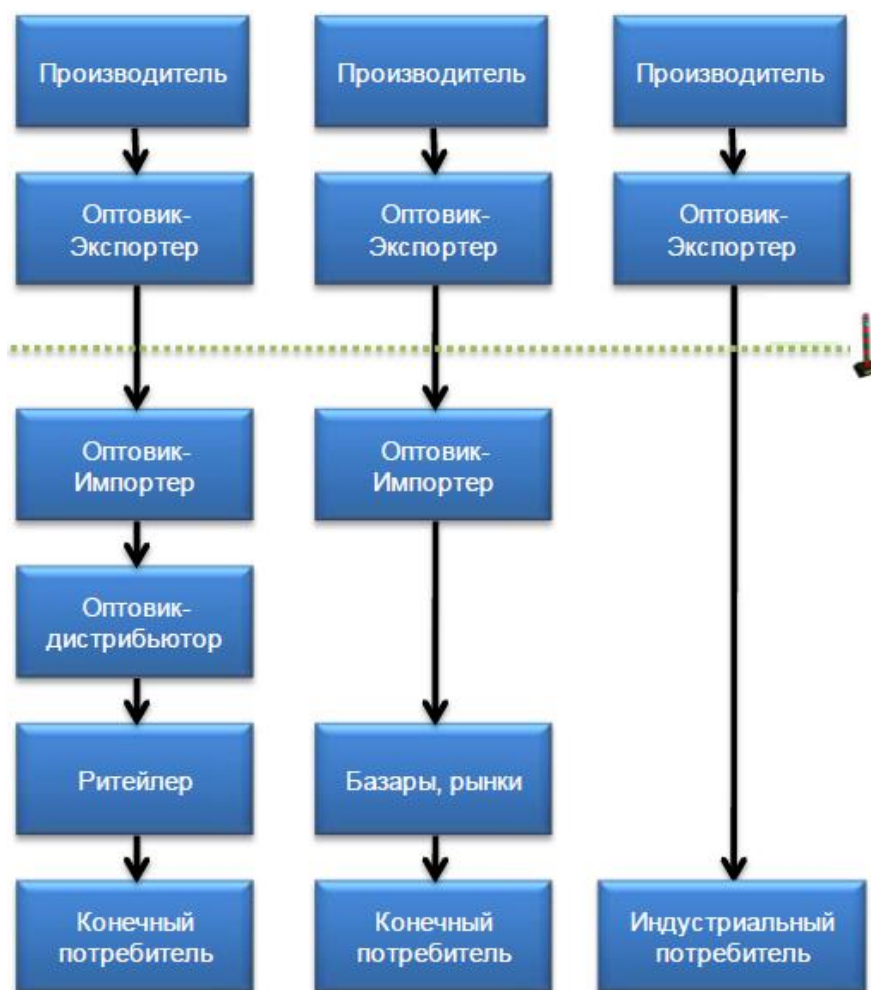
Производитель

Оптовик-Экспортер

Оптовик-Импортер

Оптовик-дистрибьютор

Ритейлер

Конечный потребитель

Производитель

Оптовик-Экспортер

Оптовик-Импортер

Базары, рынки

Конечный потребитель

Производитель

Оптовик-Экспортер

Индустриальный потребитель